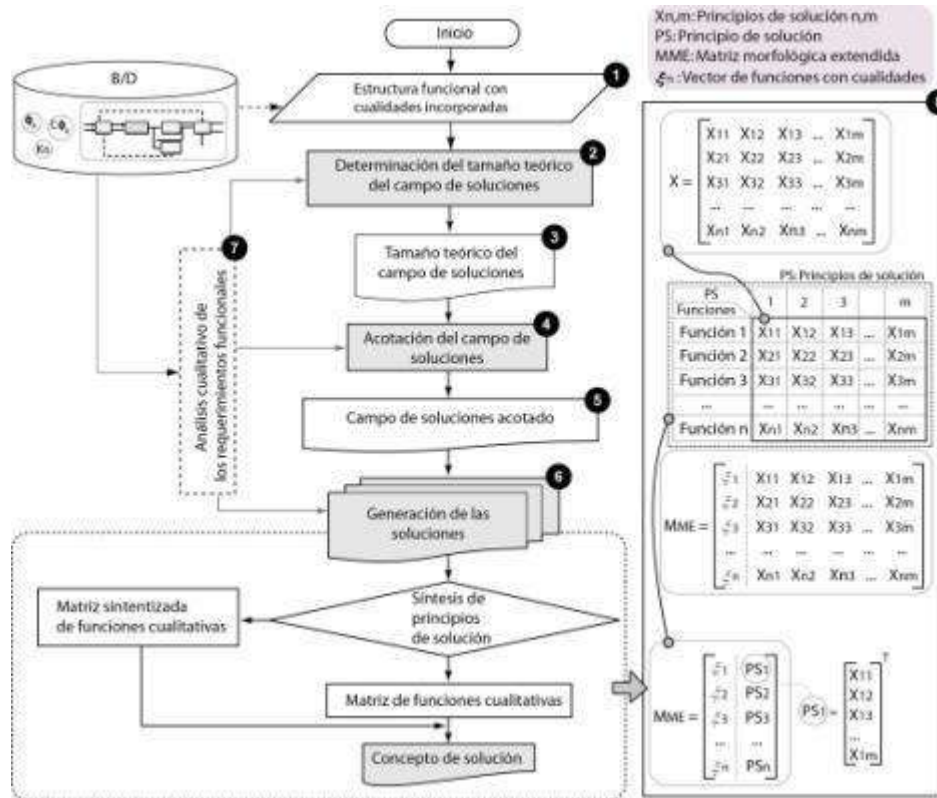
Xn,m: Principios de solución n,m
PS: Principio de solución
MME: Matriz morfológica extendida
$\xi_n$: Vector de funciones con cualidades

Inicio

B/D

Estructura funcional con cualidades incorporadas

1

Determinación del tamaño teórico del campo de soluciones

2

Tamaño teórico del campo de soluciones

3

7

Análisis cualitativo de los requerimientos funcionales

Acotación del campo de soluciones

4

Campo de soluciones acotado

5

Generación de las soluciones

6

Matriz sintentizada de funciones cualitativas

Síntesis de principios de solución

Matriz de funciones cualitativas

Concepto de solución

$X = \begin{bmatrix} X_{11} & X_{12} & X_{13} & ... & X_{1m} \\ X_{21} & X_{22} & X_{23} & ... & X_{2m} \\ X_{31} & X_{32} & X_{33} & ... & X_{3m} \\ ... & ... & ... & ... & ... \\ X_{n1} & X_{n2} & X_{n3} & ... & X_{nm} \end{bmatrix}$

PS: Principios de solución

| PS / Funciones | 1 | 2 | 3 | | m |
|---|---|---|---|---|---|
| Función 1 | X11 | X12 | X13 | ... | X1m |
| Función 2 | X21 | X22 | X23 | ... | X2m |
| Función 3 | X31 | X32 | X33 | ... | X3m |
| ... | ... | ... | ... | ... | ... |
| Función n | Xn1 | Xn2 | Xn3 | ... | Xnm |

$MME = \begin{bmatrix} \xi_1 & X_{11} & X_{12} & X_{13} & ... & X_{1m} \\ \xi_2 & X_{21} & X_{22} & X_{23} & ... & X_{2m} \\ \xi_3 & X_{31} & X_{32} & X_{33} & ... & X_{3m} \\ ... & ... & ... & ... & ... & ... \\ \xi_n & X_{n1} & X_{n2} & X_{n3} & ... & X_{nm} \end{bmatrix}$

$MME = \begin{bmatrix} \xi_1 & PS_1 \\ \xi_2 & PS_2 \\ \xi_3 & PS_3 \\ ... & ... \\ \xi_n & PS_n \end{bmatrix}$ $PS_1 = \begin{bmatrix} X_{11} \\ X_{12} \\ X_{13} \\ ... \\ X_{1m} \end{bmatrix}^T$